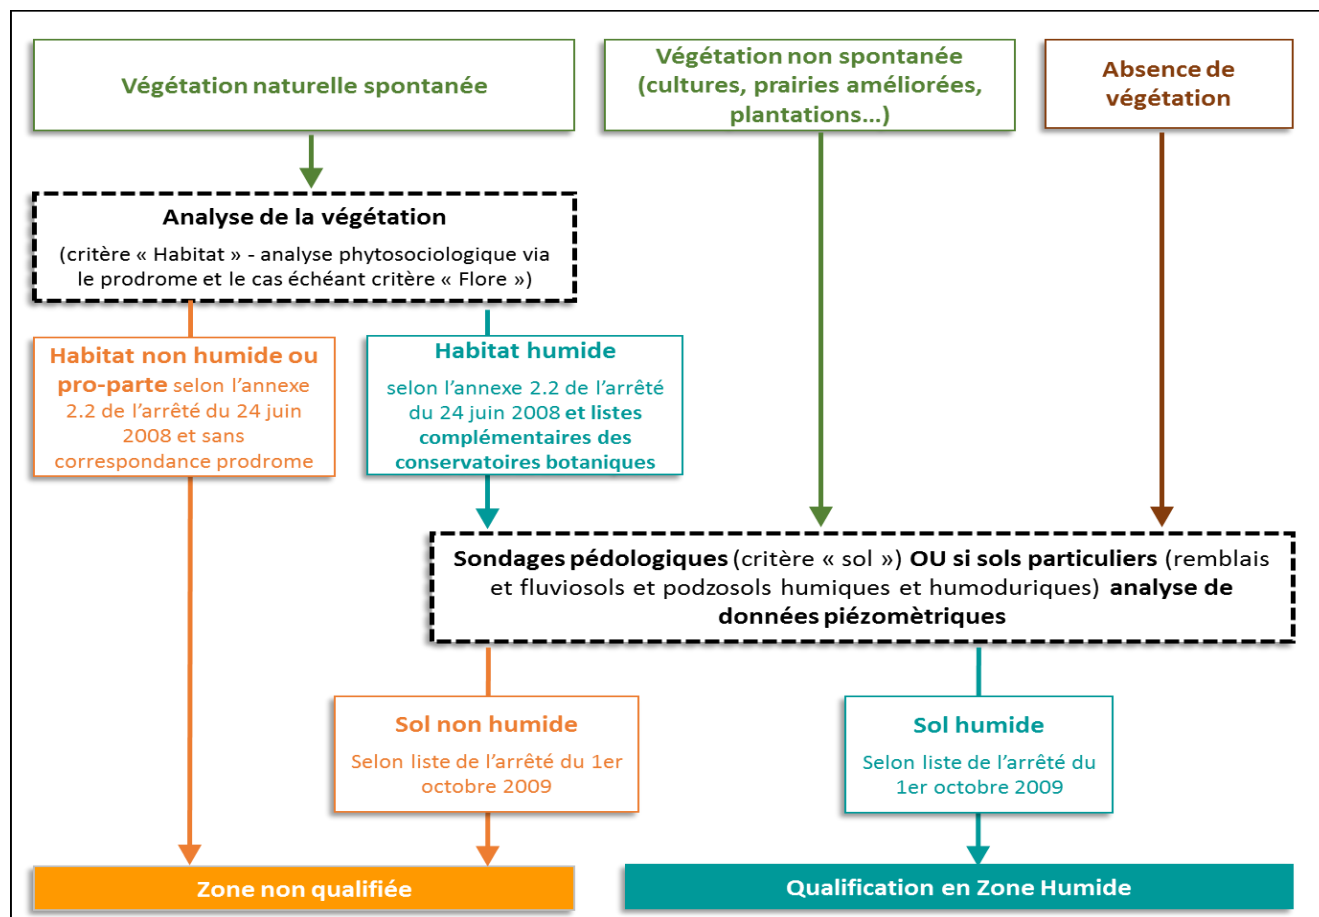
Végétation naturelle spontanée

Végétation non spontanée (cultures, prairies améliorées, plantations…)

Absence de végétation

Analyse de la végétation

(critère « Habitat » - analyse phytosociologique via le prodrome et le cas échéant critère « Flore »)

Habitat non humide ou pro-parte selon l'annexe 2.2 de l'arrêté du 24 juin 2008 et sans correspondance prodrome

Habitat humide

selon l'annexe 2.2 de l'arrêté du 24 juin 2008 et listes complémentaires des conservatoires botaniques

Sondages pédologiques (critère « sol ») OU si sols particuliers (remblais et fluviosols et podzosols humiques et humoduriques) analyse de données piézomètriques

Sol non humide

Selon liste de l'arrêté du 1er octobre 2009

Sol humide

Selon liste de l'arrêté du 1er octobre 2009

Zone non qualifiée

Qualification en Zone Humide